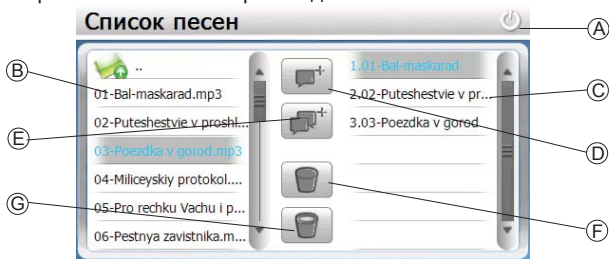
Список песен

Ⓐ

Ⓑ

..

01-Bal-maskarad.mp3

02-Puteshestvie v proshl...

03-Poezdka v gorod.mp3

04-Miliceyskiy protokol....

05-Pro rechku Vachu i p...

06-Pestnya zavistnika.m...

1.01-Bal-maskarad

2.02-Puteshestvie v pr...

3.03-Poezdka v gorod

Ⓒ

Ⓓ

Ⓔ

Ⓕ

Ⓖ